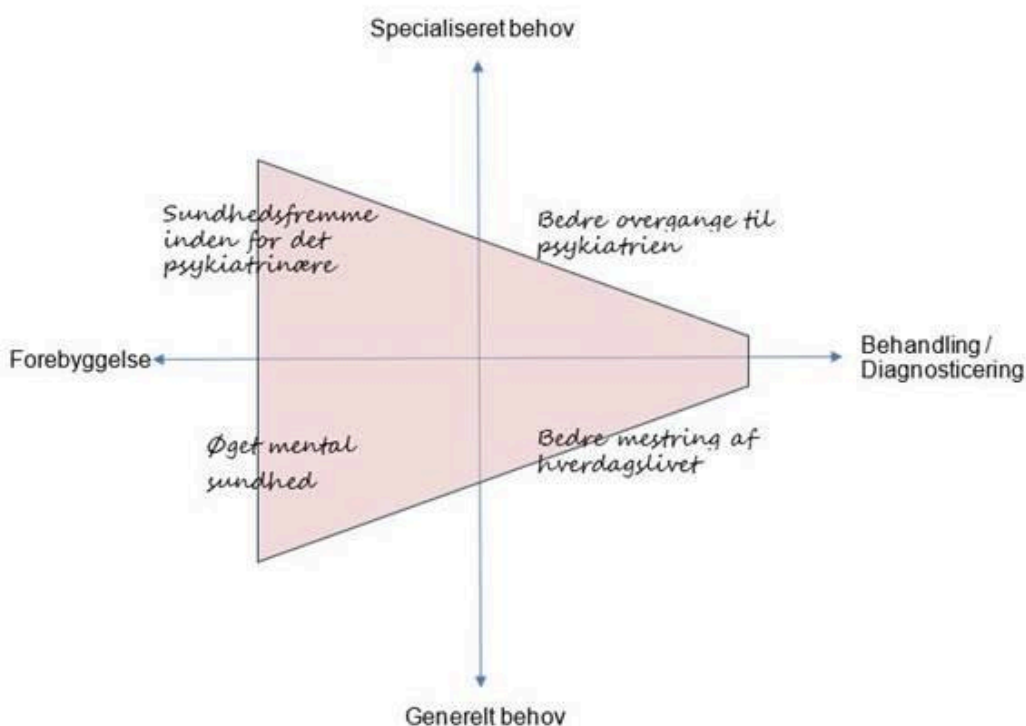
Specialiseret behov

Sundhedsfremme inden for det psykiatrinære

Bedre overgange til psykiatrien

Forebyggelse

Behandling / Diagnosticering

Øget mental sundhed

Bedre mestring af hverdagslivet

Generelt behov